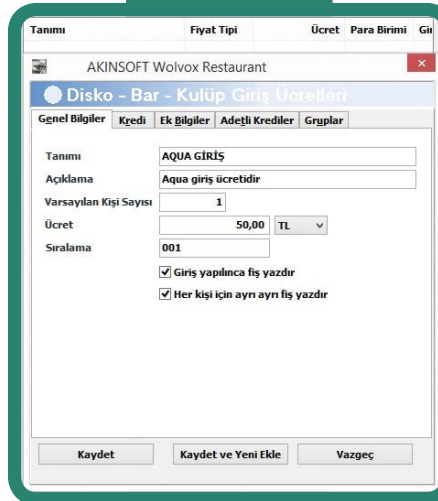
Tanımı | Fiyat Tipi | Ücret | Para Birimi | Gi

AKINSOFT Wolvox Restaurant

Disko - Bar - Kulüp Giriş Ücretleri

Genel Bilgiler | Kredi | Ek Bilgiler | Adetli Krediler | Gruplar

Tanımı AQUA GİRİŞ

Açıklama Aqua giriş ücretidir

Varsayılan Kişi Sayısı 1

Ücret 50,00 TL

Sıralama 001

Giriş yapılınca fiş yazdır

Her kişi için ayrı ayrı fiş yazdır

Kaydet | Kaydet ve Yeni Ekle | Vazgeç